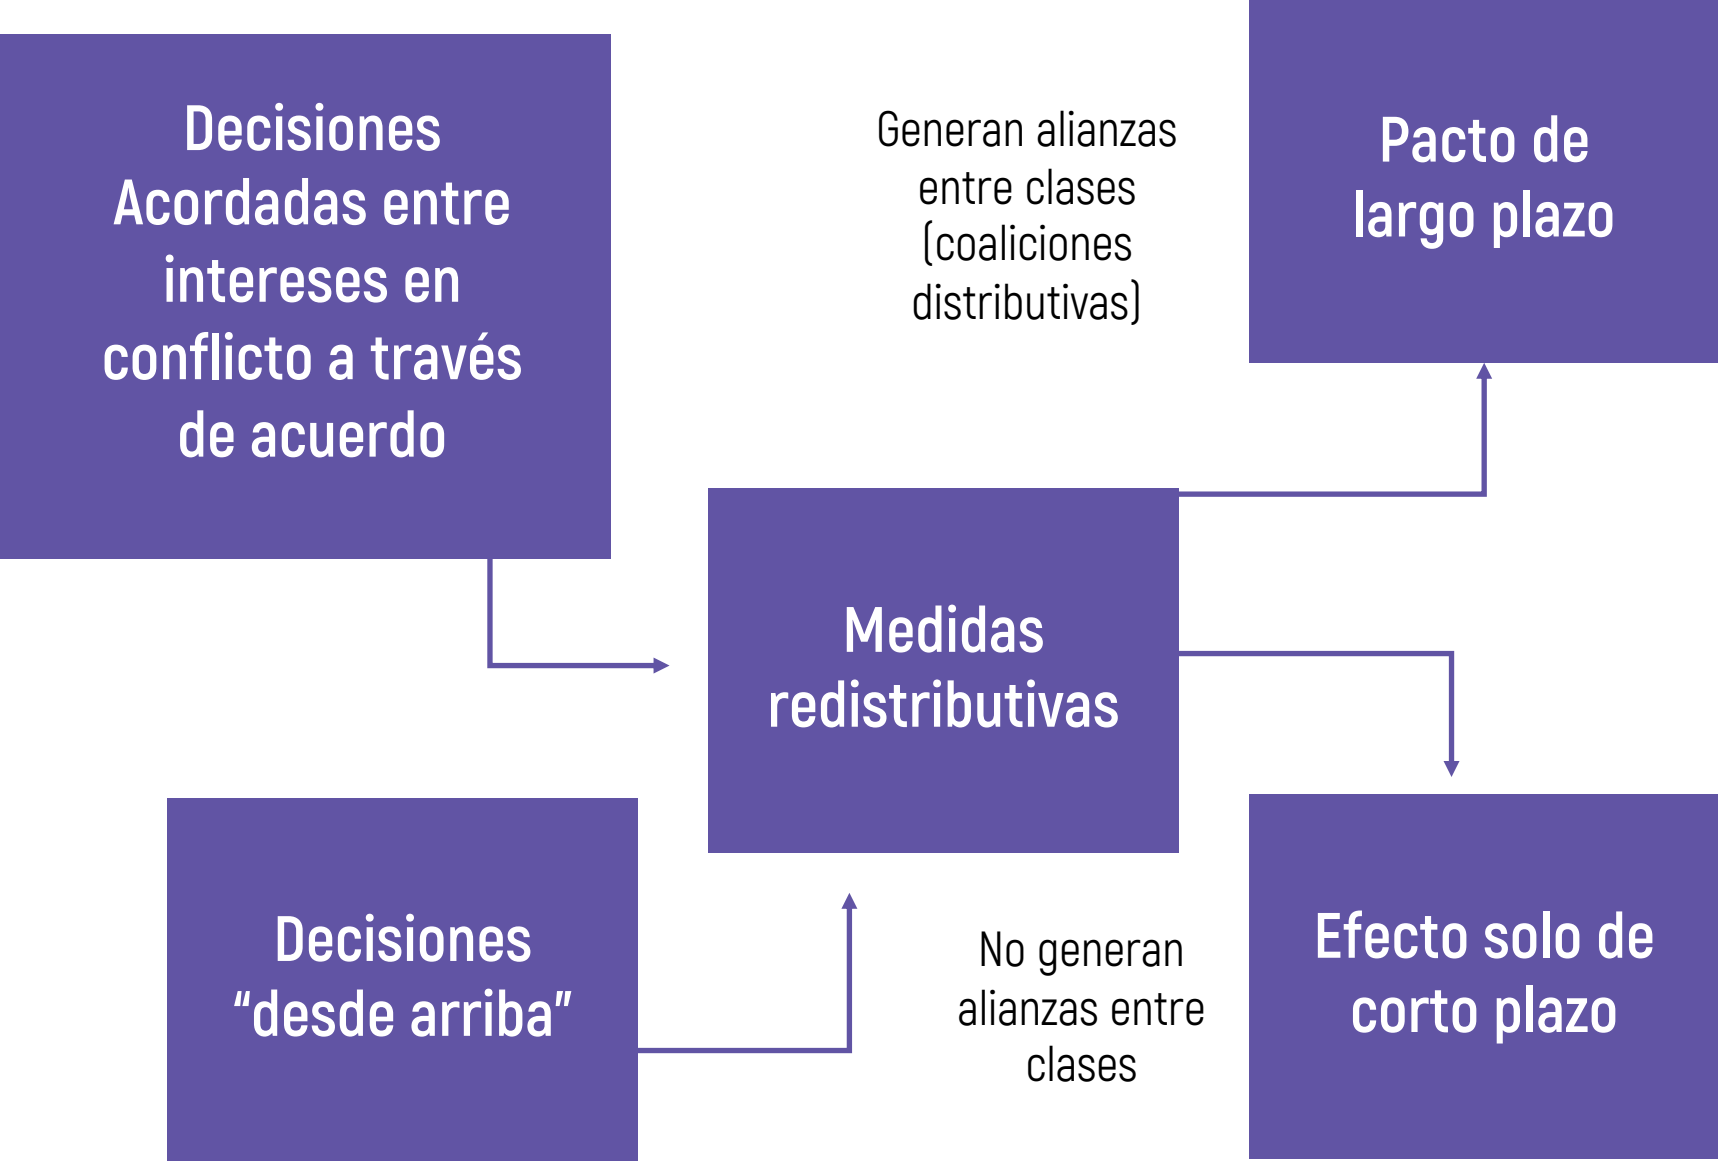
Decisiones Acordadas entre intereses en conflicto a través de acuerdo

Generan alianzas entre clases (coaliciones distributivas)

Pacto de largo plazo

Medidas redistributivas

Decisiones “desde arriba”

No generan alianzas entre clases

Efecto solo de corto plazo